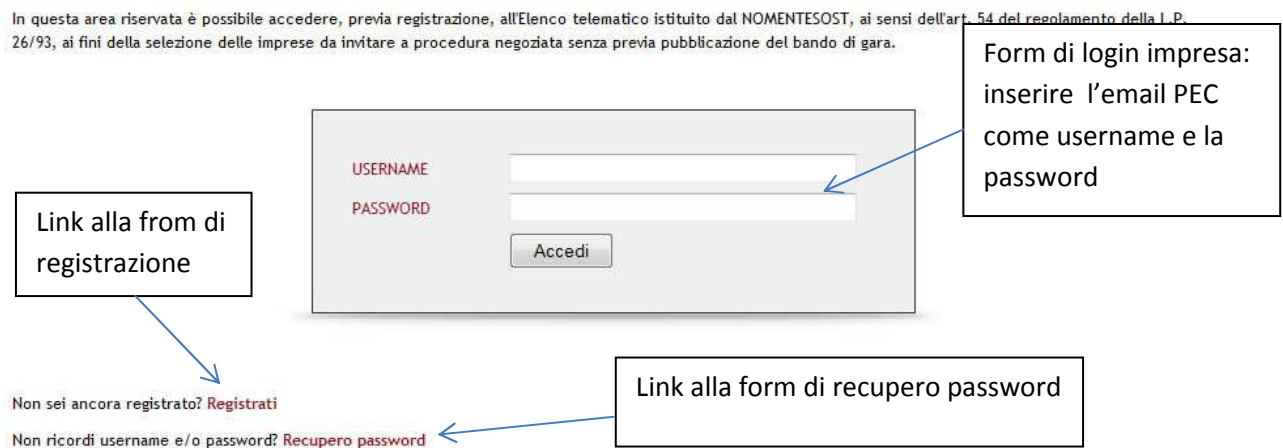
In questa area riservata è possibile accedere, previa registrazione, all'Elenco telematico istituito dal NOMENTESOST, ai sensi dell'art. 54 del regolamento della L.P. 26/93, ai fini della selezione delle imprese da invitare a procedura negoziata senza previa pubblicazione del bando di gara.

Form di login impresa: inserire l'email PEC come username e la password

USERNAME

PASSWORD

Accedi

Link alla from di registrazione

Link alla form di recupero password

Non sei ancora registrato? Registrati

Non ricordi username e/o password? Recupero password